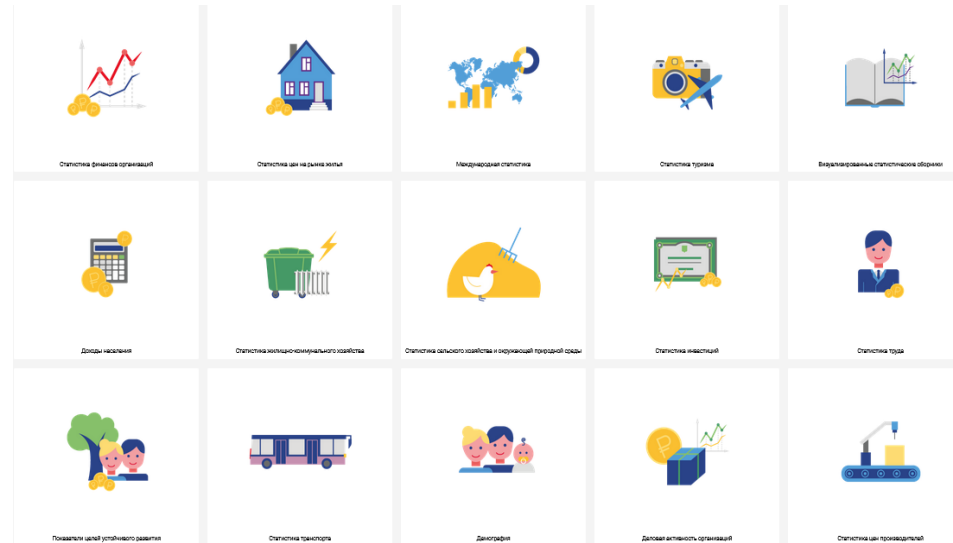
Статистика финансов организаций

Статистика цен на рынке жилья

Международная статистика

Статистика туризма

Визуализированные статистические сборники

Доходы населения

Статистика жилищно-коммунального хозяйства

Статистика сельского хозяйства и окружающей природной среды

Статистика инвестиций

Статистика труда

Показатели целей устойчивого развития

Статистика транспорта

Демография

Деловая активность организаций

Статистика цен производителей